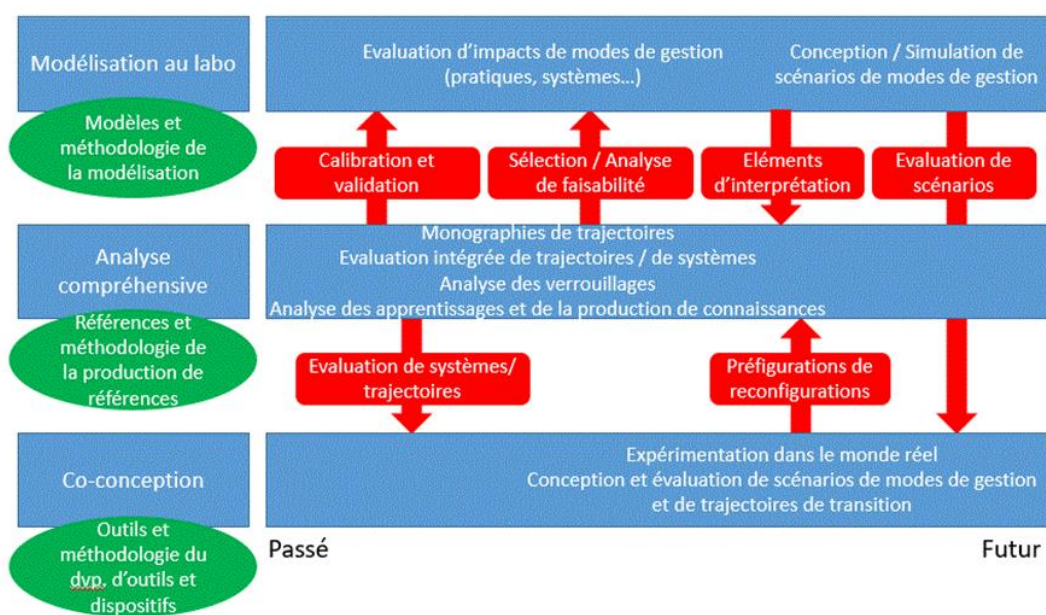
Modélisation au labo

Modèles et méthodologie de la modélisation

Evaluation d'impacts de modes de gestion (pratiques, systèmes...)

Conception / Simulation de scénarios de modes de gestion

Calibration et validation

Sélection / Analyse de faisabilité

Eléments d'interprétation

Evaluation de scénarios

Analyse compréhensive

Références et méthodologie de la production de références

Monographies de trajectoires
Evaluation intégrée de trajectoires / de systèmes
Analyse des verrouillages
Analyse des apprentissages et de la production de connaissances

Evaluation de systèmes/ trajectoires

Préfigurations de reconfigurations

Co-conception

Outils et méthodologie du dvp. d'outils et dispositifs

Expérimentation dans le monde réel
Conception et évaluation de scénarios de modes de gestion et de trajectoires de transition

Passé

Futur